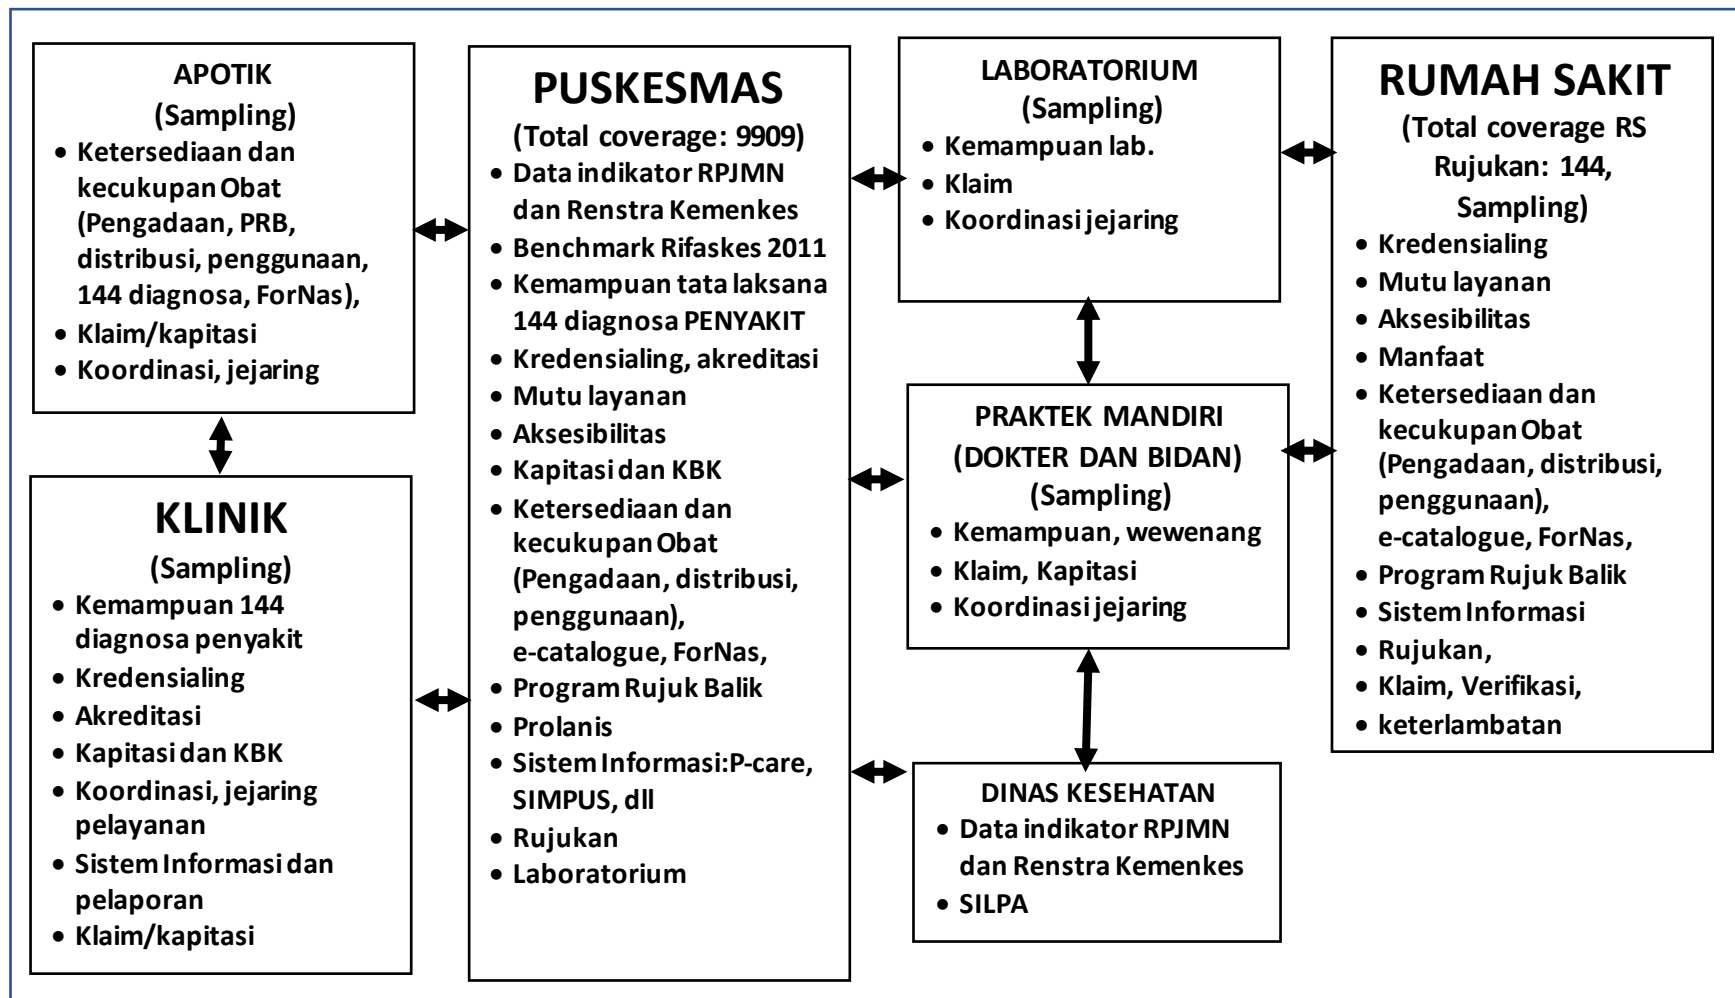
APOTIK
(Sampling)
- Ketersediaan dan kecukupan Obat (Pengadaan, PRB, distribusi, penggunaan, 144 diagnosa, ForNas),
- Klaim/kapitasi
- Koordinasi, jejaring

KLINIK
(Sampling)
- Kemampuan 144 diagnosa penyakit
- Kredensialing
- Akreditasi
- Kapitasi dan KBK
- Koordinasi, jejaring pelayanan
- Sistem Informasi dan pelaporan
- Klaim/kapitasi

PUSKESMAS
(Total coverage: 9909)
- Data indikator RPJMN dan Renstra Kemenkes
- Benchmark Rifaskes 2011
- Kemampuan tata laksana 144 diagnosa PENYAKIT
- Kredensialing, akreditasi
- Mutu layanan
- Aksesibilitas
- Kapitasi dan KBK
- Ketersediaan dan kecukupan Obat (Pengadaan, distribusi, penggunaan), e-catalogue, ForNas,
- Program Rujuk Balik
- Prolanis
- Sistem Informasi:P-care, SIMPUS, dll
- Rujukan
- Laboratorium

LABORATORIUM
(Sampling)
- Kemampuan lab.
- Klaim
- Koordinasi jejaring

PRAKTEK MANDIRI
(DOKTER DAN BIDAN)
(Sampling)
- Kemampuan, wewenang
- Klaim, Kapitasi
- Koordinasi jejaring

DINAS KESEHATAN
- Data indikator RPJMN dan Renstra Kemenkes
- SILPA

RUMAH SAKIT
(Total coverage RS Rujukan: 144, Sampling)
- Kredensialing
- Mutu layanan
- Aksesibilitas
- Manfaat
- Ketersediaan dan kecukupan Obat (Pengadaan, distribusi, penggunaan), e-catalogue, ForNas,
- Program Rujuk Balik
- Sistem Informasi
- Rujukan,
- Klaim, Verifikasi,
- keterlambatan